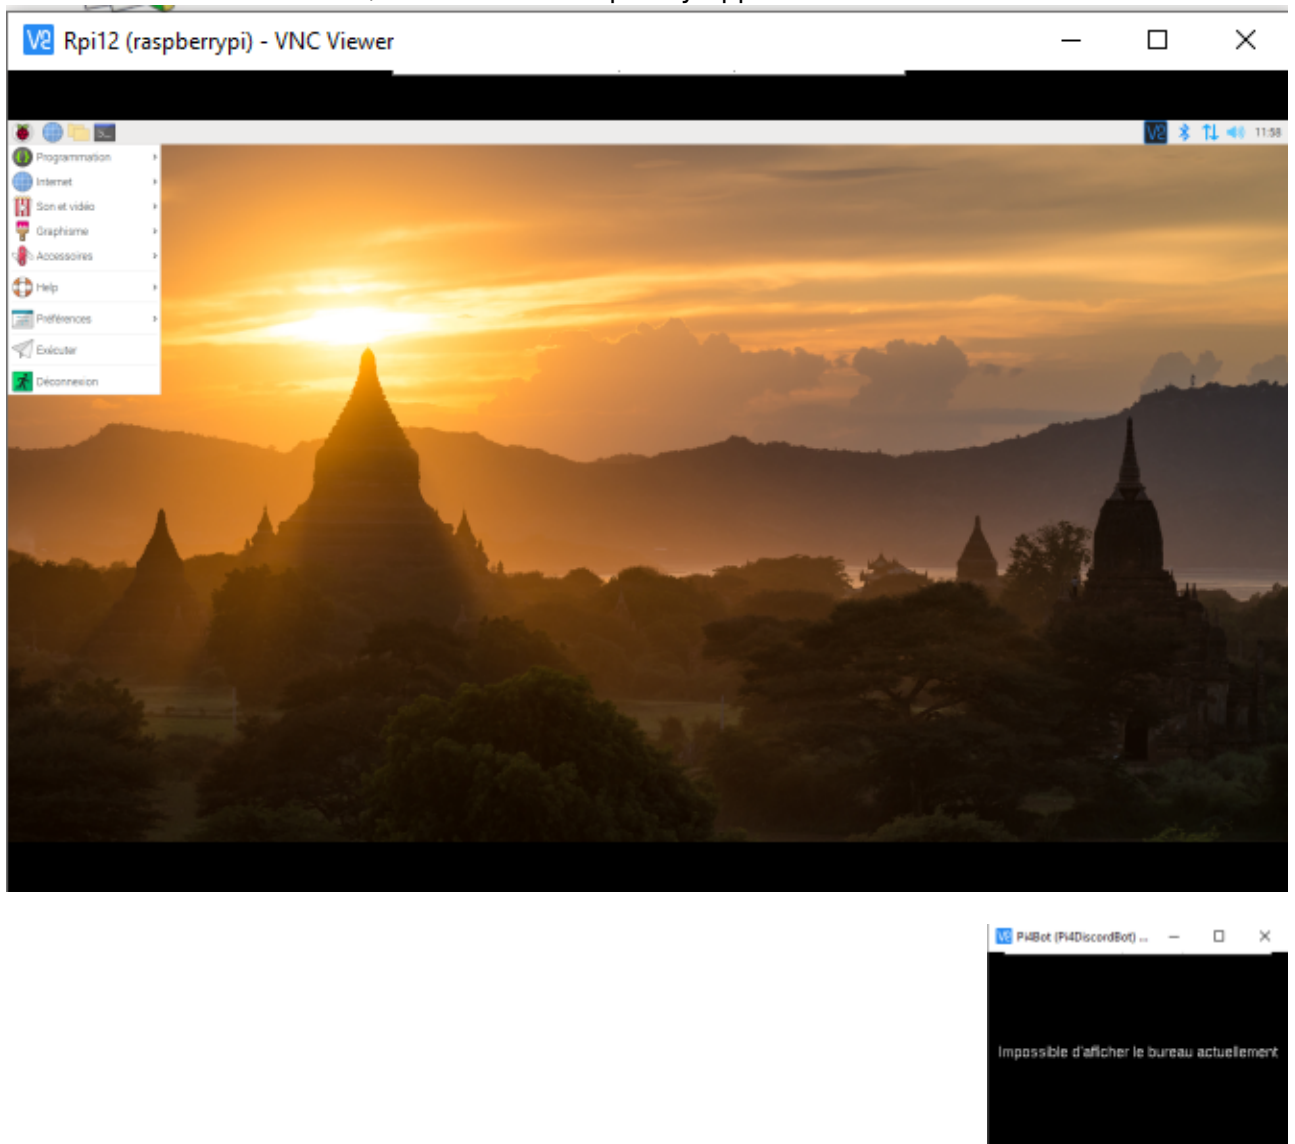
Rpi12 (raspberrypi) - VNC Viewer

11:58

Programmation
Internet
Son et vidéo
Graphisme
Accessoires
Help
Préférences
Exécuter
Déconnexion

Pi4Bot (Pi4DiscordBot) ...

Impossible d'afficher le bureau actuellement